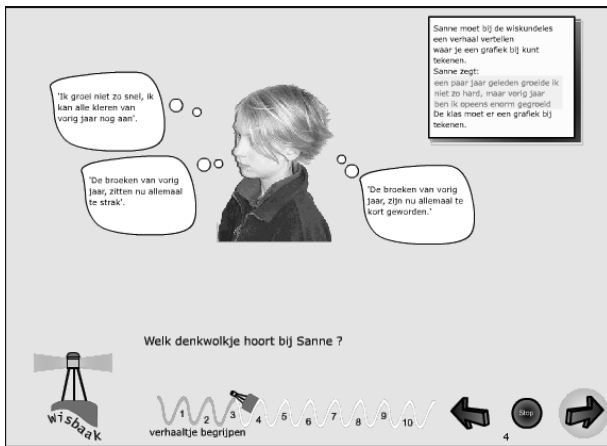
Sanne moet bij de wiskundeles een verhaal vertellen waar je een grafiek bij kunt tekenen.
Sanne zegt:
een paar jaar geleden groeide ik niet zo hard, maar vorig jaar ben ik opeens enorm gegroeid
De klas moet er een grafiek bij tekenen.

'Ik groei niet zo snel, ik kan alle kleren van vorig jaar nog aan'.

'De broeken van vorig jaar, zitten nu allemaal te strak'.

'De broeken van vorig jaar, zijn nu allemaal te kort geworden.'

Welk denkwolkje hoort bij Sanne ?

wisbaak

1 2 3 4 5 6 7 8 9 10
verhaaltje begrijpen

Stop
4